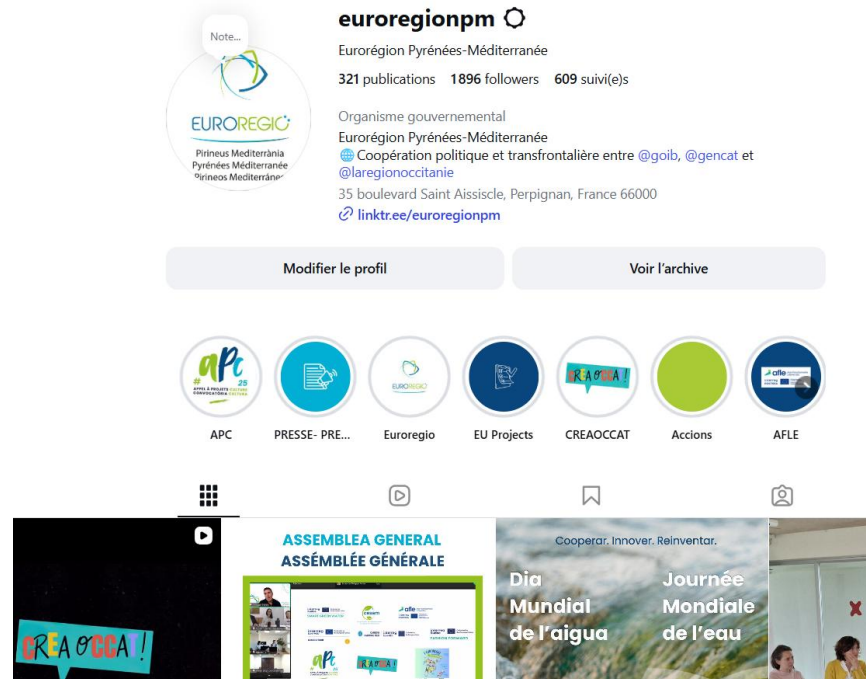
Note...

EUROREGIO
Pirineus Mediterrània
Pyrénées Méditerranée
Pirineos Mediterráneo

euroregionpm

Eurorégion Pyrénées-Méditerranée

321 publications 1896 followers 609 suivi(e)s

Organisme gouvernemental
Eurorégion Pyrénées-Méditerranée
Coopération politique et transfrontalière entre @goib, @gencat et @laregionoccitanie
35 boulevard Saint Assiscle, Perpignan, France 66000
linktr.ee/euroregionpm

Modifier le profil

Voir l'archive

APC

PRESSE- PRE...

Euroregio

EU Projects

CREAOCCAT

Accions

AFLE

CREA OCCAT!

ASSEMBLEA GENERAL
ASSÉMBLÉE GÉNÉRALE

Cooperar. Innover. Reinventar.

Dia Mundial de l'aigua

Journée Mondiale de l'eau